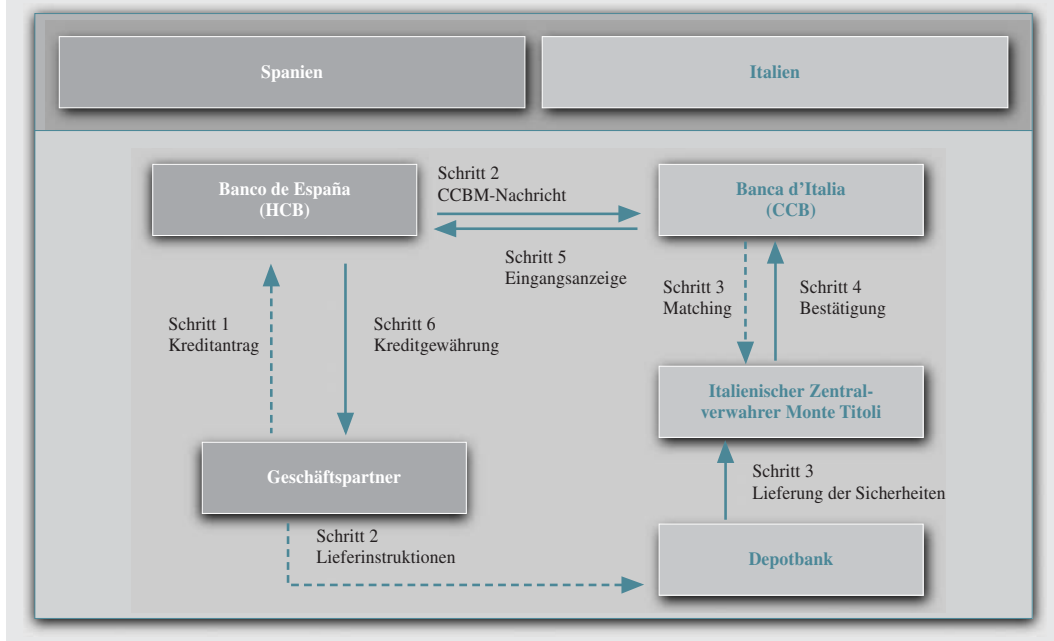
Spanien

Italien

Banco de España (HCB)

Schritt 2
CCBM-Nachricht

Banca d’Italia (CCB)

Schritt 5
Eingangsanzeige

Schritt 1
Kreditantrag

Schritt 6
Kreditgewährung

Schritt 3
Matching

Schritt 4
Bestätigung

Italienischer Zentralverwahrer Monte Titoli

Geschäftspartner

Schritt 3
Lieferung der Sicherheiten

Schritt 2
Lieferinstruktionen

Depotbank